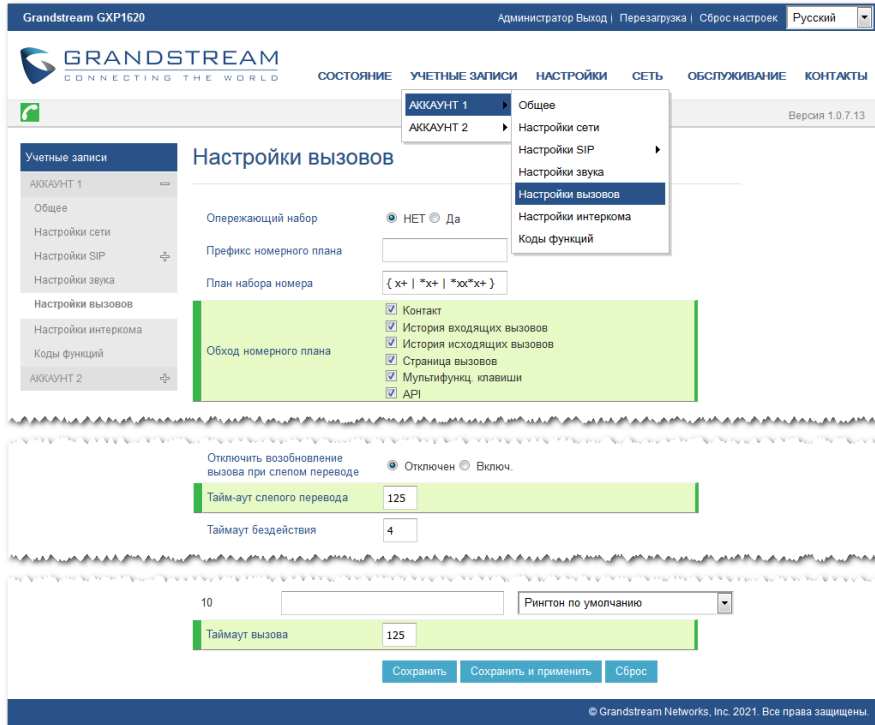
Grandstream GXP1620

Администратор Выход | Перезагрузка | Сброс настроек | Русский

GRANDSTREAM
CONNECTING THE WORLD

СОСТОЯНИЕ УЧЕТНЫЕ ЗАПИСИ НАСТРОЙКИ СЕТЬ ОБСЛУЖИВАНИЕ КОНТАКТЫ

АККАУНТ 1
АККАУНТ 2

Общее
Настройки сети
Настройки SIP
Настройки звука
Настройки вызовов
Настройки интеркома
Коды функций

Версия 1.0.7.13

Учетные записи
АККАУНТ 1
Общее
Настройки сети
Настройки SIP
Настройки звука
Настройки вызовов
Настройки интеркома
Коды функций
АККАУНТ 2

Настройки вызовов

Опережающий набор ◉ НЕТ ○ Да
Префикс номерного плана
План набора номера { x+ | *x+ | *xx*x+ }
Обход номерного плана
☑ Контакт
☑ История входящих вызовов
☑ История исходящих вызовов
☑ Страница вызовов
☑ Мультифункц. клавиши
☑ API

Отключить возобновление вызова при слепом переводе ◉ Отключен ○ Включ.
Тайм-аут слепого перевода 125
Таймаут бездействия 4

10 Рингтон по умолчанию
Таймаут вызова 125

Сохранить Сохранить и применить Сброс

© Grandstream Networks, Inc. 2021. Все права защищены.